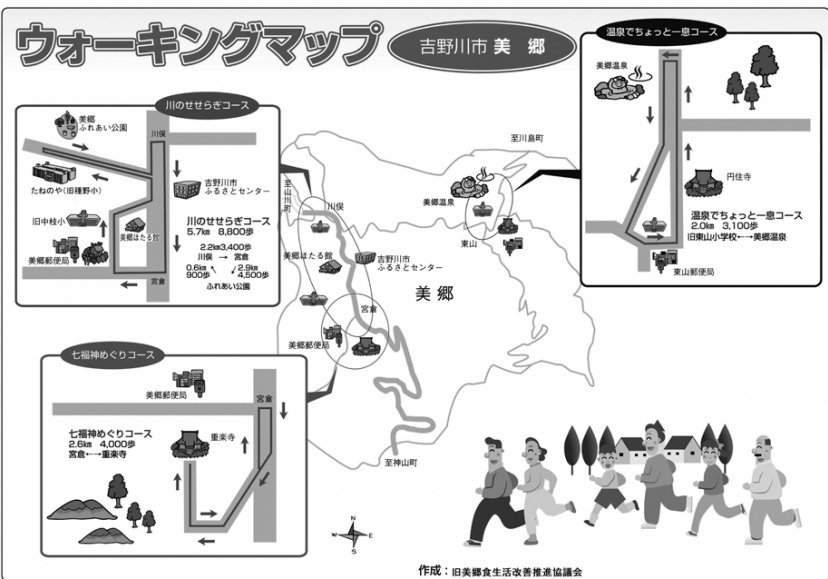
ウォーキングマップ

吉野川市 美 郷

川のせせらぎコース

美郷 ふれあい公園

川俣

たねのや（旧種野小）

吉野川市 ふるさとセンター

旧中枝小

美郷ほたる館

美郷郵便局

宮倉

川のせせらぎコース
5.7㎞ 8,800歩
2.2㎞3,400歩
川俣 → 宮倉
0.6㎞ 900歩
2.9㎞ 4,500歩
ふれあい公園

温泉でちょっと一息コース

美郷温泉

至川島町

円住寺

温泉でちょっと一息コース
2.0㎞ 3,100歩
旧東山小学校←→美郷温泉

東山郵便局

至山川町

川俣

美郷ほたる館

吉野川市 ふるさとセンター

美郷温泉

東山

美 郷

宮倉

美郷郵便局

七福神めぐりコース

美郷郵便局

宮倉

七福神めぐりコース
2.6㎞ 4,000歩
宮倉←→重楽寺

重楽寺

至神山町

N
W E
S

作成：旧美郷食生活改善推進協議会